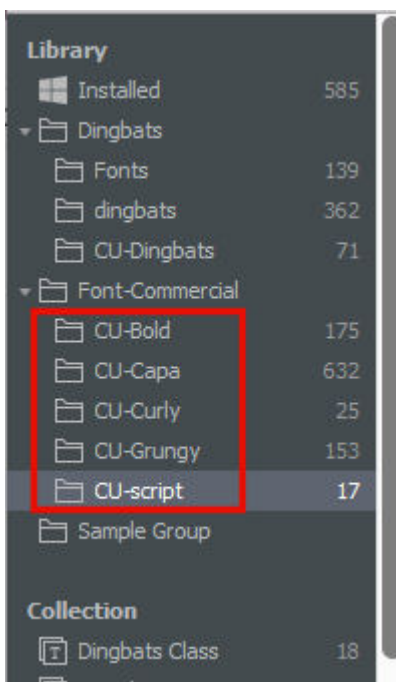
Library

Installed 585

Dingbats

Fonts 139

dingbats 362

CU-Dingbats 71

Font-Commercial

CU-Bold 175

CU-Capa 632

CU-Curly 25

CU-Grungy 153

CU-script 17

Sample Group

Collection

Dingbats Class 18